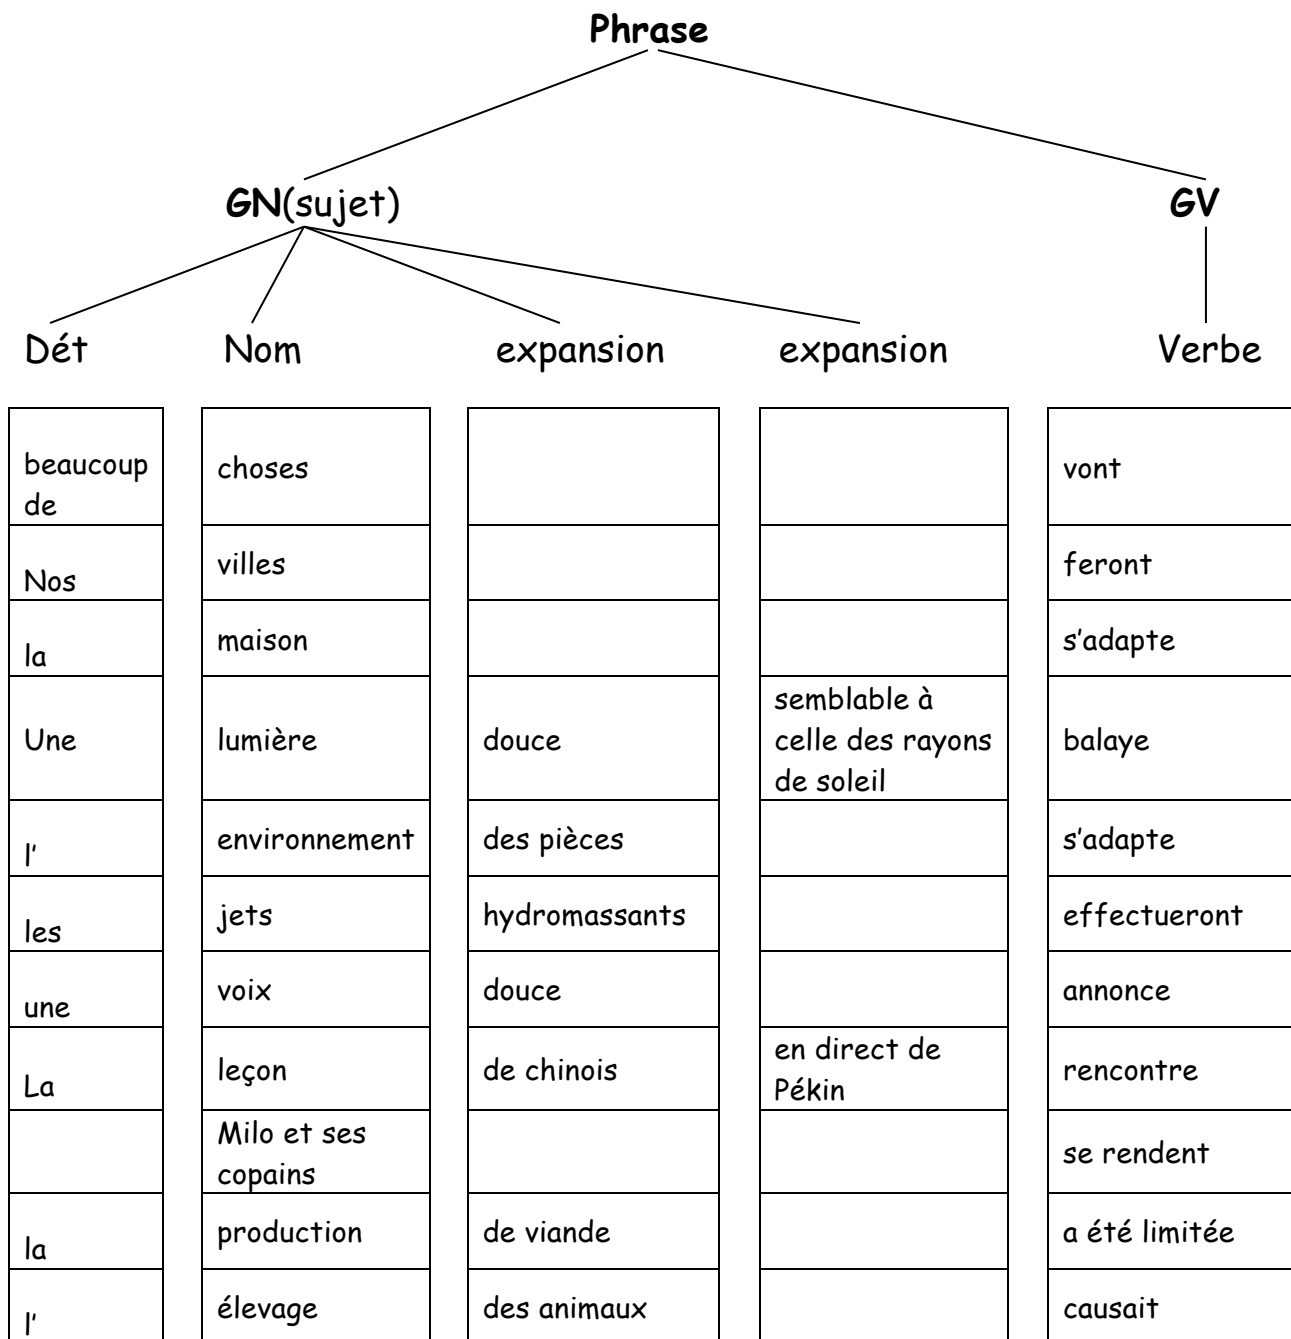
Phrase

GN(sujet)

GV

Dét Nom expansion expansion Verbe

| Dét | Nom | expansion | expansion | Verbe |
|---|---|---|---|---|
| beaucoup de | choses | | | vont |
| Nos | villes | | | feront |
| la | maison | | | s'adapte |
| Une | lumière | douce | semblable à celle des rayons de soleil | balaye |
| l' | environnement | des pièces | | s'adapte |
| les | jets | hydromassants | | effectueront |
| une | voix | douce | | annonce |
| La | leçon | de chinois | en direct de Pékin | rencontre |
| | Milo et ses copains | | | se rendent |
| la | production | de viande | | a été limitée |
| l' | élevage | des animaux | | causait |